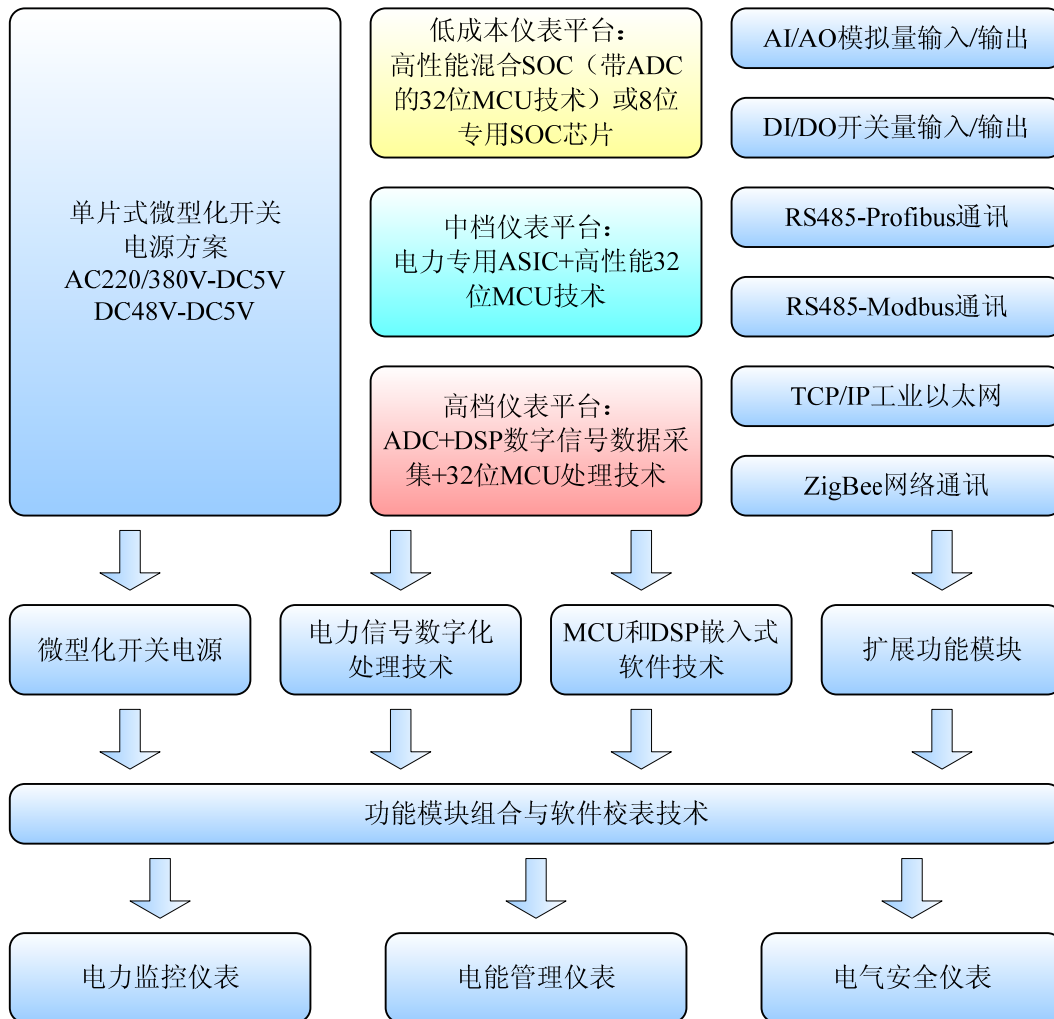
单片式微型化开关电源方案
AC220/380V-DC5V
DC48V-DC5V

低成本仪表平台：
高性能混合SOC（带ADC的32位MCU技术）或8位专用SOC芯片

中档仪表平台：
电力专用ASIC+高性能32位MCU技术

高档仪表平台：
ADC+DSP数字信号数据采集+32位MCU处理技术

AI/AO模拟量输入/输出

DI/DO开关量输入/输出

RS485-Profibus通讯

RS485-Modbus通讯

TCP/IP工业以太网

ZigBee网络通讯

微型化开关电源

电力信号数字化处理技术

MCU和DSP嵌入式软件技术

扩展功能模块

功能模块组合与软件校表技术

电力监控仪表

电能管理仪表

电气安全仪表